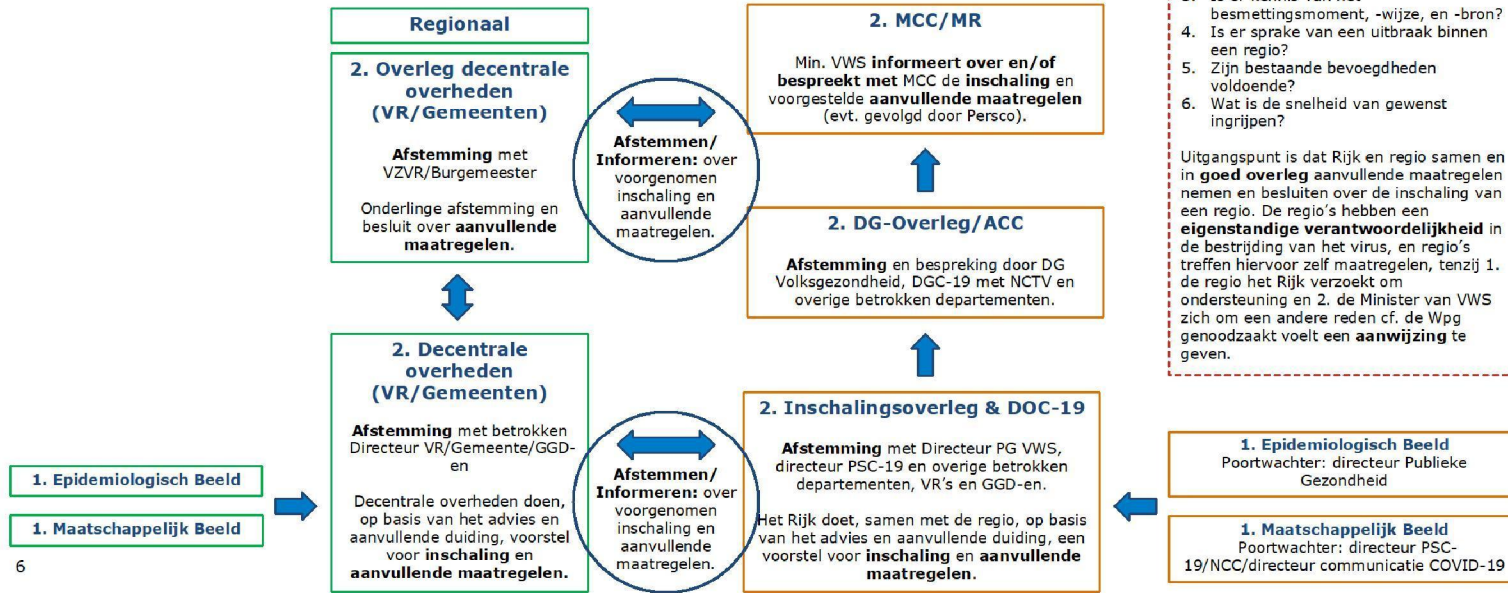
Regionaal

2. Overleg decentrale overheden (VR/Gemeenten)

Afstemming met VZVR/Burgemeester

Onderlinge afstemming en besluit over aanvullende maatregelen.

Afstemmen/ Informeren: over voorgenomen inschaling en aanvullende maatregelen.

2. MCC/MR

Min. VWS informeert over en/of bespreekt met MCC de inschaling en voorgestelde aanvullende maatregelen (evt. gevolgd door Persco).

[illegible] besmettingsmoment, -wijze, en -bron?
4. Is er sprake van een uitbraak binnen een regio?
5. Zijn bestaande bevoegdheden voldoende?
6. Wat is de snelheid van gewenst ingrijpen?

Uitgangspunt is dat Rijk en regio samen en in goed overleg aanvullende maatregelen nemen en besluiten over de inschaling van een regio. De regio's hebben een eigenstandige verantwoordelijkheid in de bestrijding van het virus, en regio's treffen hiervoor zelf maatregelen, tenzij 1. de regio het Rijk verzoekt om ondersteuning en 2. de Minister van VWS zich om een andere reden cf. de Wpg genoodzaakt voelt een aanwijzing te geven.

2. DG-Overleg/ACC

Afstemming en bespreking door DG Volksgezondheid, DGC-19 met NCTV en overige betrokken departementen.

2. Decentrale overheden (VR/Gemeenten)

Afstemming met betrokken Directeur VR/Gemeente/GGD-en

Decentrale overheden doen, op basis van het advies en aanvullende duiding, voorstel voor inschaling en aanvullende maatregelen.

Afstemmen/ Informeren: over voorgenomen inschaling en aanvullende maatregelen.

2. Inschalingsoverleg & DOC-19

Afstemming met Directeur PG VWS, directeur PSC-19 en overige betrokken departementen, VR's en GGD-en.

Het Rijk doet, samen met de regio, op basis van het advies en aanvullende duiding, een voorstel voor inschaling en aanvullende maatregelen.

1. Epidemiologisch Beeld

1. Maatschappelijk Beeld

1. Epidemiologisch Beeld
Poortwachter: directeur Publieke Gezondheid

1. Maatschappelijk Beeld
Poortwachter: directeur PSC-19/NCC/directeur communicatie COVID-19

6